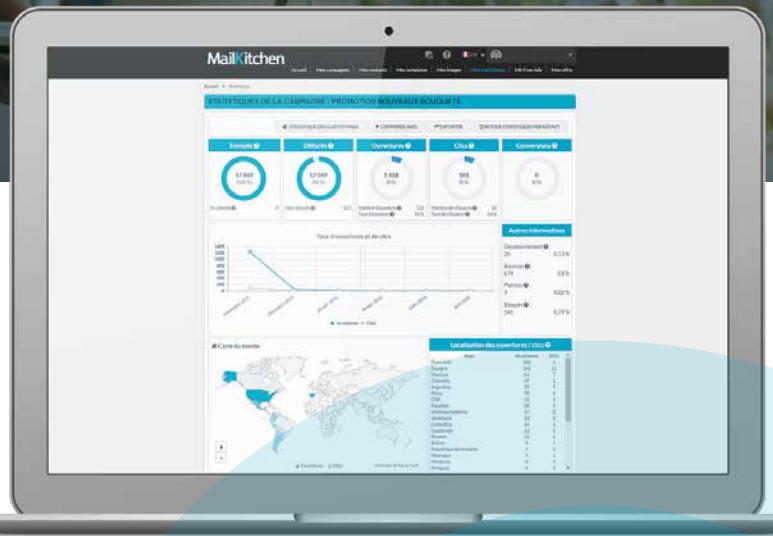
MailKitchen

Accueil | Mes campagnes | Mes contacts | Mes templates | Mes images | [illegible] | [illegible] | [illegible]

Accueil > Statistique

STATISTIQUES DE LA CAMPAGNE : PROMOTION NOUVEAUX BOUQUETS

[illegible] | COMPARER AVEC | EXPORTER | RETOUR STATISTIQUES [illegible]

Envoyés
57 869
(100 %)

Délivrés
57 049
(98 %)

Ouvertures
1 108
(8 %)

Clics
105
(1 %)

Conversions
0
(0 %)

Taux d'ouvertures et de clics

Autres informations
Désabonnement
20 | 0,13 %
Bounces
679 | 0,8 %
Plaintes
3 | 0,02 %
Bloqués
141 | 0,29 %

Carte du monde

Localisation des ouvertures / clics

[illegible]